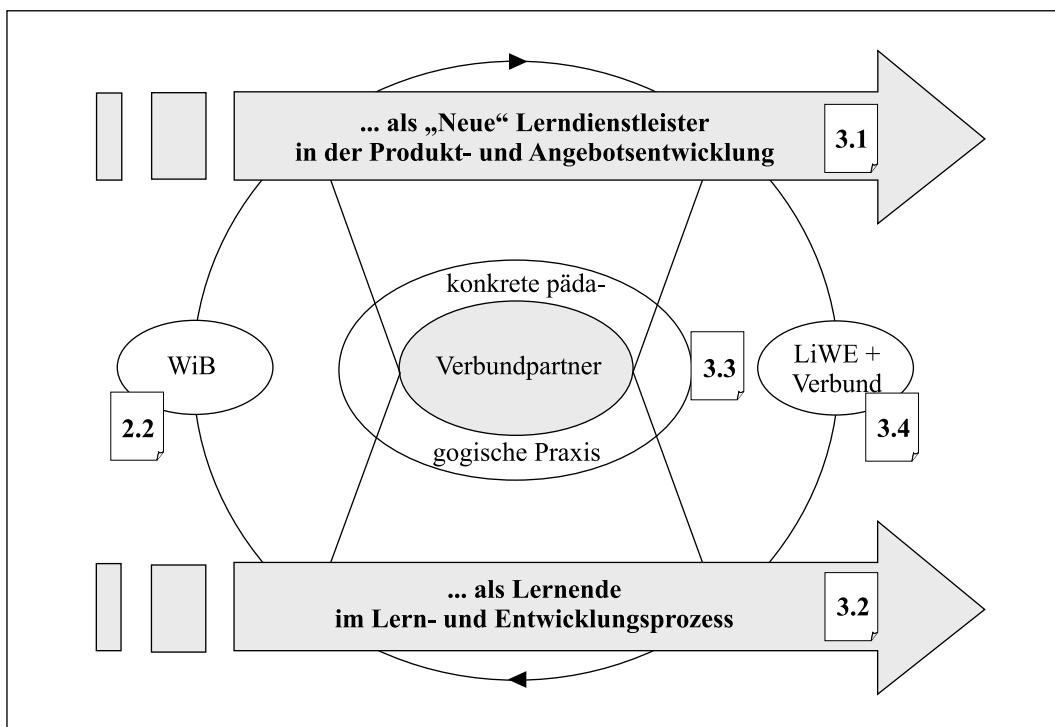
... als „Neue“ Lerndienstleister in der Produkt- und Angebotsentwicklung

3.1

konkrete päda-

WiB

Verbundpartner

3.3

LiWE + Verbund

2.2

3.4

gogische Praxis

... als Lernende im Lern- und Entwicklungsprozess

3.2